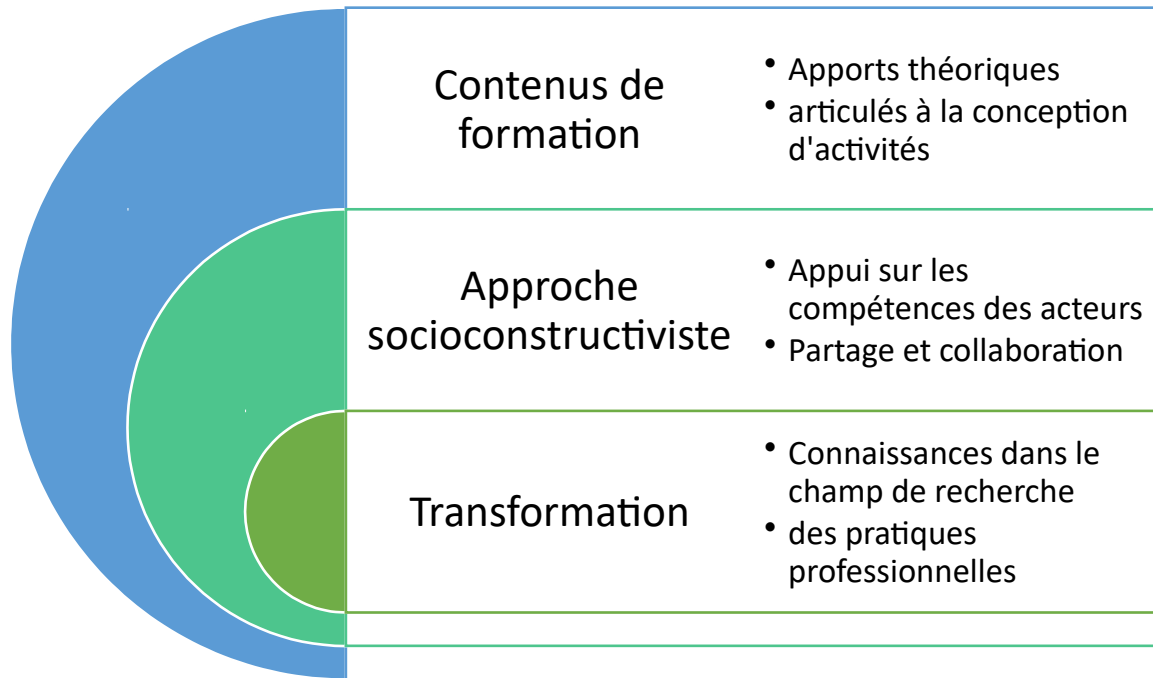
Contenus de formation

- Apports théoriques
- articulés à la conception d'activités

Approche socioconstructiviste

- Appui sur les compétences des acteurs
- Partage et collaboration

Transformation

- Connaissances dans le champ de recherche
- des pratiques professionnelles